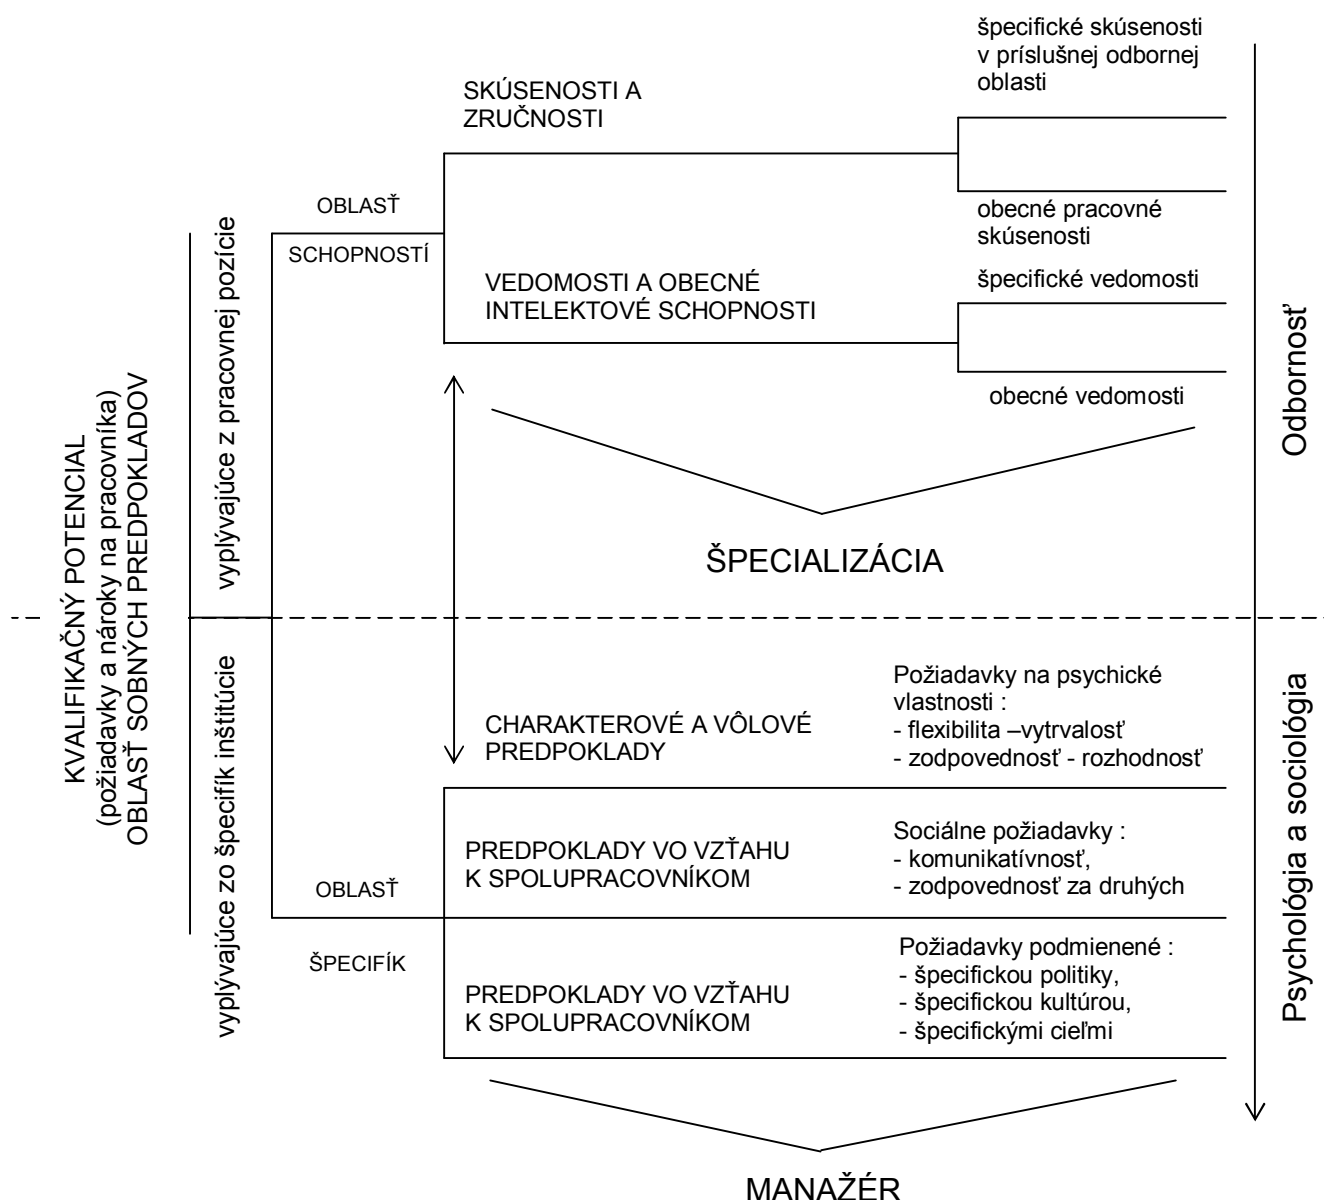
KVALIFIKAČNÝ POTENCIAL
(požiadavky a nároky na pracovníka)
OBLASŤ SOBNÝCH PREDPOKLADOV

vyplývajuce z pracovnej pozície

vyplývajuce zo špecifík inštitúcie

OBLASŤ

SCHOPNOSTÍ

SKÚSENOSTI A ZRUČNOSTI

špecifické skúsenosti v príslušnej odbornej oblasti

obecné pracovné skúsenosti

VEDOMOSTI A OBECNÉ INTELEKTOVÉ SCHOPNOSTI

špecifické vedomosti

obecné vedomosti

Odbornosť

ŠPECIALIZÁCIA

CHARAKTEROVÉ A VÔLOVÉ PREDPOKLADY

Požiadavky na psychické vlastnosti :
- flexibilita –vytrvalosť
- zodpovednosť - rozhodnosť

PREDPOKLADY VO VZŤAHU K SPOLUPRACOVNÍKOM

Sociálne požiadavky :
- komunikatívnosť,
- zodpovednosť za druhých

OBLASŤ

ŠPECIFÍK

PREDPOKLADY VO VZŤAHU K SPOLUPRACOVNÍKOM

Požiadavky podmienené :
- špecifickou politiky,
- špecifickou kultúrou,
- špecifickými cieľmi

Psychológia a sociológia

MANAŽÉR